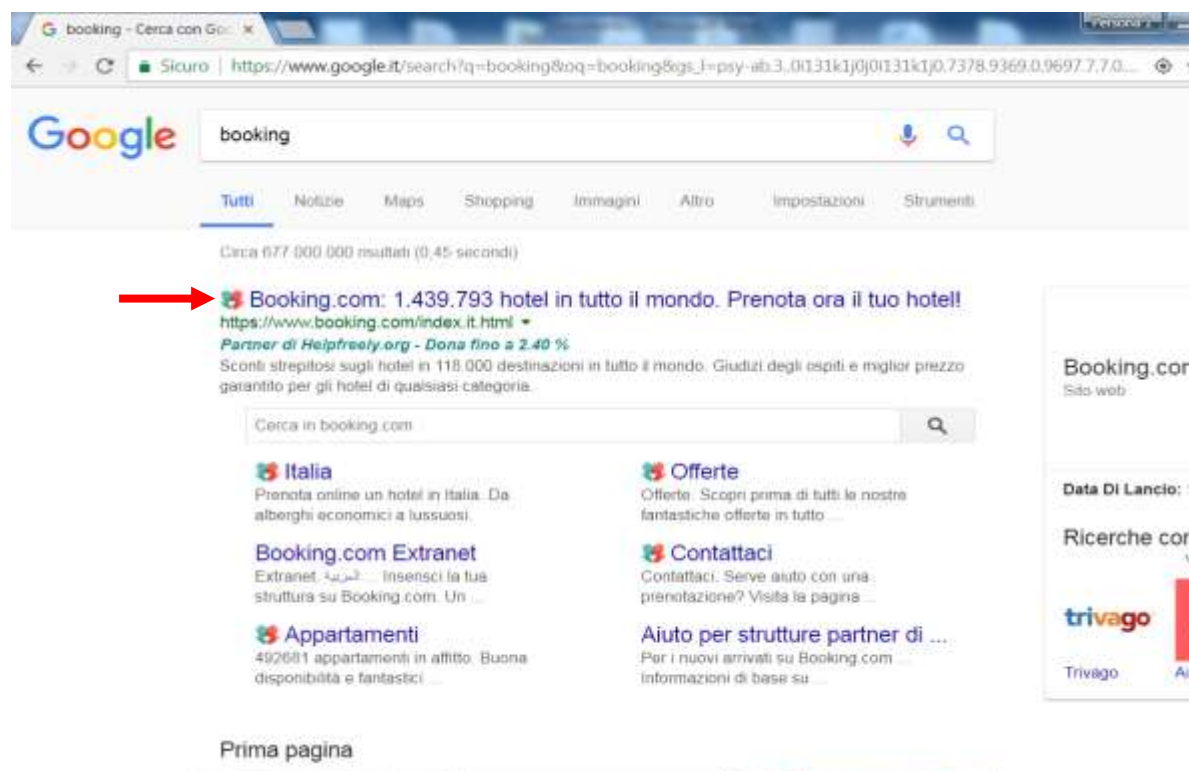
booking - Cerca con Go ×

Persona 1

Sicuro | https://www.google.it/search?q=booking&oq=booking&gs_l=psy-ab.3..0i131k1j0j0i131k1j0.7378.9369.0.9697.7.7.0...

Google

booking

Tutti Notizie Maps Shopping Immagini Altro Impostazioni Strumenti

Circa 677.000.000 risultati (0,45 secondi)

Booking.com: 1.439.793 hotel in tutto il mondo. Prenota ora il tuo hotel!
https://www.booking.com/index.it.html ▾
Partner di Helpfreely.org - Dona fino a 2.40 %
Sconti strepitosi sugli hotel in 118.000 destinazioni in tutto il mondo. Giudizi degli ospiti e miglior prezzo garantito per gli hotel di qualsiasi categoria.

Cerca in booking.com

Italia
Prenota online un hotel in Italia. Da alberghi economici a lussuosi.

Offerte
Offerte. Scopri prima di tutti le nostre fantastiche offerte in tutto ...

Booking.com Extranet
Extranet. العربية ... Inserisci la tua struttura su Booking.com. Un ...

Contattaci
Contattaci. Serve aiuto con una prenotazione? Visita la pagina ...

Appartamenti
492681 appartamenti in affitto. Buona disponibilità e fantastici ...

Aiuto per strutture partner di ...
Per i nuovi arrivati su Booking.com ... informazioni di base su ...

Prima pagina

Booking.com
Sito web

Data Di Lancio:

Ricerche cor

trivago

Trivago

A